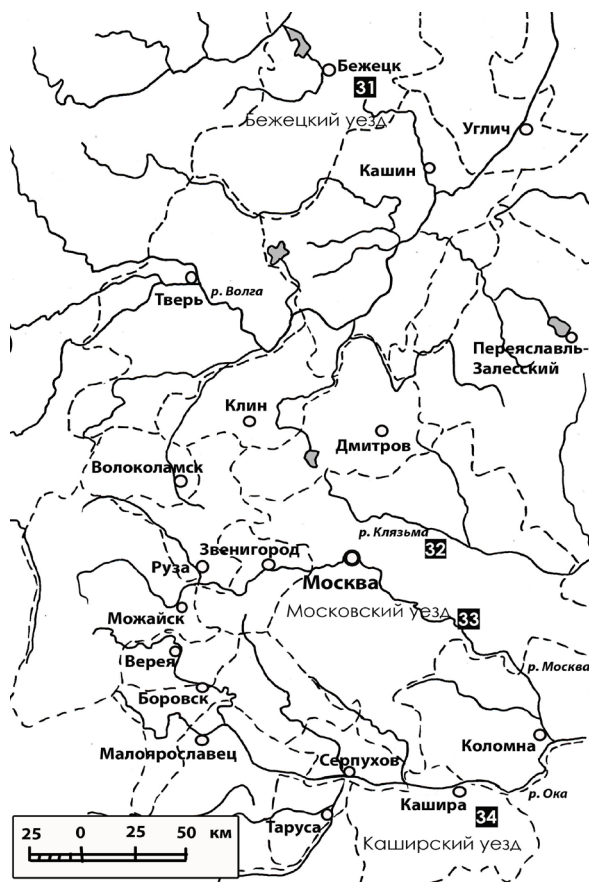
Бежецк
31
Бежецкий уезд
Углич
Кашин
Тверь
р. Волга
Переяславль-Залесский
Клин
Дмитров
Волоколамск
р. Клязьма
32
Звенигород
Руза
Москва
Московский уезд
33
Можайск
Верея
р. Москва
Боровск
Малоярославец
Серпухов
Коломна
Кашира
р. Ока
34
Таруса
Каширский уезд
25 0 25 50 км